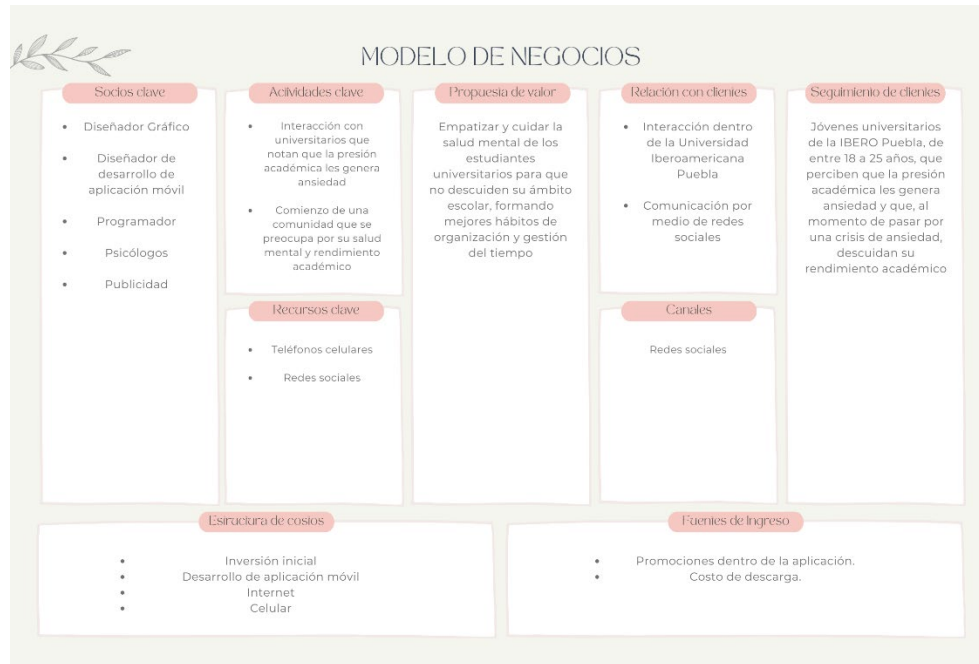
MODELO DE NEGOCIOS

Socios clave

- Diseñador Gráfico
- Diseñador de desarrollo de aplicación móvil
- Programador
- Psicólogos
- Publicidad

Actividades clave

- Interacción con universitarios que notan que la presión académica les genera ansiedad
- Comienzo de una comunidad que se preocupa por su salud mental y rendimiento académico

Recursos clave

- Teléfonos celulares
- Redes sociales

Propuesta de valor

Empatizar y cuidar la salud mental de los estudiantes universitarios para que no descuiden su ámbito escolar, formando mejores hábitos de organización y gestión del tiempo

Relación con clientes

- Interacción dentro de la Universidad Iberoamericana Puebla
- Comunicación por medio de redes sociales

Canales

Redes sociales

Seguimiento de clientes

Jóvenes universitarios de la IBERO Puebla, de entre 18 a 25 años, que perciben que la presión académica les genera ansiedad y que, al momento de pasar por una crisis de ansiedad, descuidan su rendimiento académico

Estructura de costos

- Inversión inicial
- Desarrollo de aplicación móvil
- Internet
- Celular

Fuentes de Ingreso

- Promociones dentro de la aplicación.
- Costo de descarga.